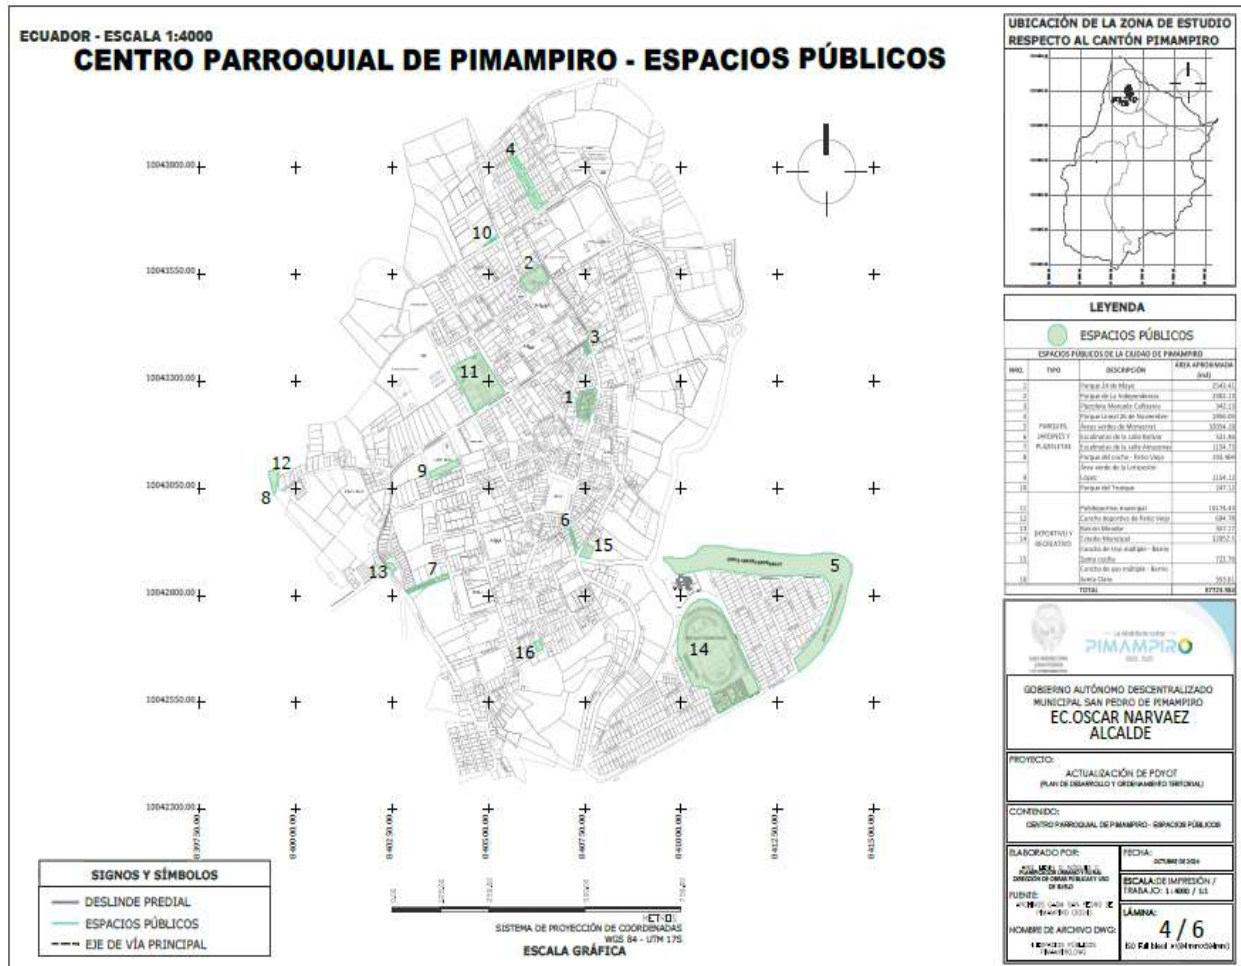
ECUADOR - ESCALA 1:4000
CENTRO PARROQUIAL DE PIMAMPIRO - ESPACIOS PÚBLICOS

10043800.00
10043550.00
10043300.00
10043050.00
10042800.00
10042550.00
10042300.00

4
10
2
3
11
1
12
8
9
6
15
13
7
5
16
14

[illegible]
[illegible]
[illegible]
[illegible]
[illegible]
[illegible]
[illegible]
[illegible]

UBICACIÓN DE LA ZONA DE ESTUDIO RESPECTO AL CANTÓN PIMAMPIRO

LEYENDA
ESPACIOS PÚBLICOS
ESPACIOS PÚBLICOS DE LA CIUDAD DE PIMAMPIRO

| NRO. | TIPO | DESCRIPCIÓN | ÁREA APROXIMADA (m2) |
|---|---|---|---|
| 1 | PARQUES, JARDINES Y PLAZOLETAS | Parque 24 de Mayo | 2543.41 |
| 2 | | Parque de La Independencia | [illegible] |
| 3 | | Plazoleta Mercado Cofradía | 342.13 |
| 4 | | Parque Lineal 26 de Noviembre | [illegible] |
| 5 | | Áreas verdes de Monserrat | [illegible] |
| 6 | | Escalinatas de la calle Bolívar | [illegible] |
| 7 | | Escalinatas de la calle Amazonas | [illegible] |
| 8 | | Parque del coche - Pinto Viejo | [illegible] |
| 9 | | Área verde de la Lotización López | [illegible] |
| 10 | | Parque del Tronque | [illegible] |
| 11 | DEPORTIVO Y RECREATIVO | Polideportivo municipal | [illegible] |
| 12 | | Cancha deportiva de Pinto Viejo | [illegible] |
| 13 | | Balcón Mirador | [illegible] |
| 14 | | Estadio Municipal | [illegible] |
| 15 | | Cancha de Uso múltiple - Barrio Santa cecilia | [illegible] |
| 16 | | Cancha de uso múltiple - Barrio Santa Clara | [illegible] |
| | | TOTAL | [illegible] |

PIMAMPIRO

GOBIERNO AUTÓNOMO DESCENTRALIZADO MUNICIPAL SAN PEDRO DE PIMAMPIRO
EC.OSCAR NARVAEZ ALCALDE

PROYECTO:
ACTUALIZACIÓN DE PDYOT
(PLAN DE DESARROLLO Y ORDENAMIENTO TERRITORIAL)

CONTENIDO:
CENTRO PARROQUIAL DE PIMAMPIRO - ESPACIOS PÚBLICOS

ELABORADO POR:
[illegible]
FECHA:
OCTUBRE DE 2024
ESCALA:DE IMPRESIÓN / TRABAJO: 1:4000 / 1:1
FUENTE:
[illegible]
LÁMINA:
4 / 6
NOMBRE DE ARCHIVO DWG:
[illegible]

SIGNOS Y SÍMBOLOS
DESLINDE PREDIAL
ESPACIOS PÚBLICOS
EJE DE VÍA PRINCIPAL

METROS
SISTEMA DE PROYECCIÓN DE COORDENADAS
WGS 84 - UTM 17S
ESCALA GRÁFICA